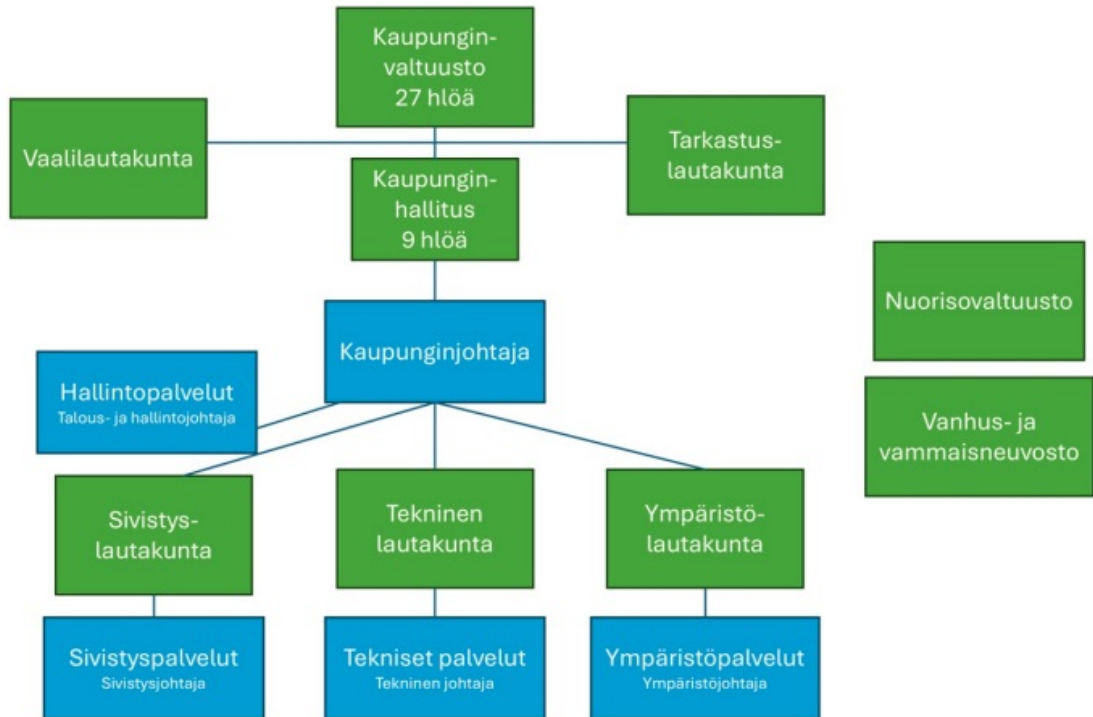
Kaupunginvaltuusto
27 hlöä

Vaalilautakunta

Tarkastuslautakunta

Kaupunginhallitus
9 hlöä

Nuorisovaltuusto

Kaupunginjohtaja

Hallintopalvelut
Talous- ja hallintojohtaja

Vanhus- ja vammaisneuvosto

Sivistyslautakunta

Tekninen lautakunta

Ympäristölautakunta

Sivistyspalvelut
Sivistysjohtaja

Tekniset palvelut
Tekninen johtaja

Ympäristöpalvelut
Ympäristöjohtaja